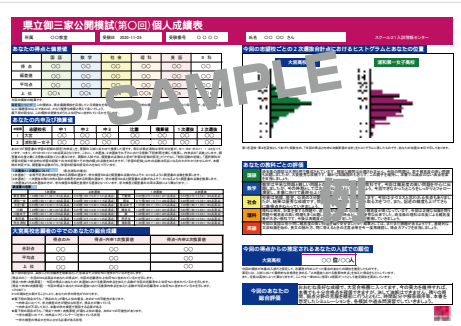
県立御三家公開模試(第〇回) 個人成績表

所属 〇〇教室 受験日 2020-11-29 受験番号 〇〇〇〇〇 氏名 〇〇 〇〇 さん

スクール21 入試情報センター

あなたの得点と偏差値

| | 国 | 数 | 英 | 社 | 理 | 5科 |
|---|---|---|---|---|---|---|
| 得点 | | | | | | |
| 偏差値 | | | | | | |
| 平均点 | | | | | | |
| 上位 | | | | | | |

あなたの内申点換算値

今回の志望校ごとの2次選抜合格者におけるヒストグラムとあなたの位置

大宮高校

浦和第一女子高校

SAMPLE

あなたの教科ごとの評価

国語

数学

英語

社会

理科

大宮高校志願者の中でのあなたの総合成績

今回の得点から推定されるあなたの入試での順位

大宮高校 〇〇 位/〇〇人

今回のあなたの総合評価

例